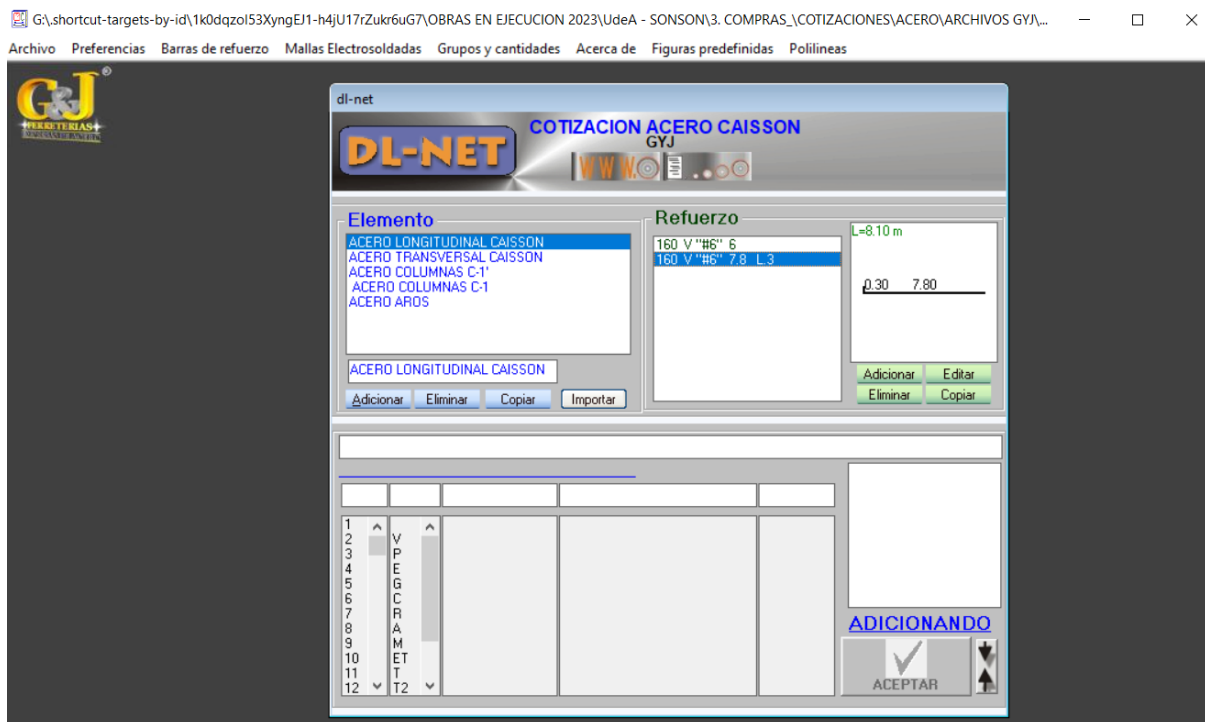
G:\.shortcut-targets-by-id\1k0dqzol53XyngEJ1-h4jU17rZukr6uG7\OBRAS EN EJECUCION 2023\UdeA - SONSON\3. COMPRAS_\COTIZACIONES\ACERO\ARCHIVOS GYJ\...

Archivo Preferencias Barras de refuerzo Mallas Electrosoldadas Grupos y cantidades Acerca de Figuras predefinidas Polilineas

G&J FERRETERIAS

dl-net

DL-NET

COTIZACION ACERO CAISSON
GYJ

Elemento
ACERO LONGITUDINAL CAISSON
ACERO TRANSVERSAL CAISSON
ACERO COLUMNAS C-1'
ACERO COLUMNAS C-1
ACERO AROS

ACERO LONGITUDINAL CAISSON

Adicionar Eliminar Copiar Importar

Refuerzo
160 V "#6" 6
160 V "#6" 7.8 L3

L=8.10 m
0.30 7.80

Adicionar Editar
Eliminar Copiar

1 2 3 4 5 6 7 8 9 10 11 12

V P E G C R A M ET T T2

ADICIONANDO

ACEPTAR